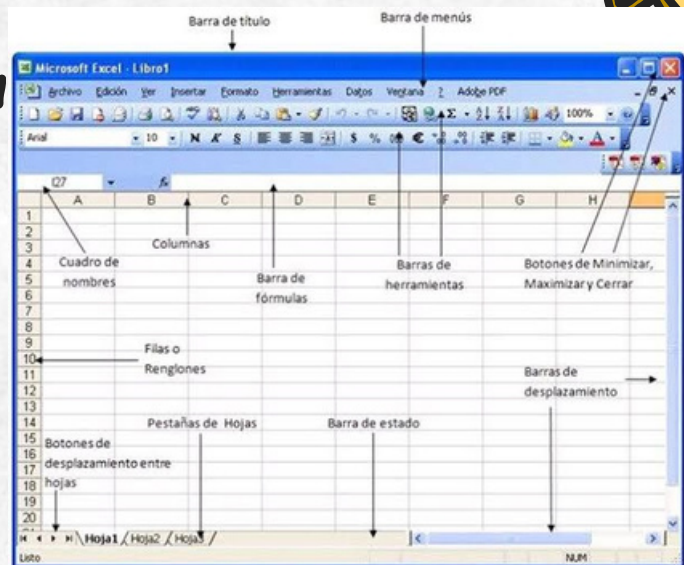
Barra de título

Barra de menús

Microsoft Excel - Libro1

Archivo Edición Ver Insertar Formato Herramientas Datos Ventana ? Adobe PDF

100%

Arial 10 N K S $ % €

I27 fx

| | A | B | C | D | E | F | G | H |
|---|---|---|---|---|---|---|---|---|
| 1 | | | | | | | | |
| 2 | | | | | | | | |
| 3 | | | | | | | | |
| 4 | | | | | | | | |
| 5 | | | | | | | | |
| 6 | | | | | | | | |
| 7 | | | | | | | | |
| 8 | | | | | | | | |
| 9 | | | | | | | | |
| 10 | | | | | | | | |
| 11 | | | | | | | | |
| 12 | | | | | | | | |
| 13 | | | | | | | | |
| 14 | | | | | | | | |
| 15 | | | | | | | | |
| 16 | | | | | | | | |
| 17 | | | | | | | | |
| 18 | | | | | | | | |
| 19 | | | | | | | | |
| 20 | | | | | | | | |

Cuadro de nombres

Columnas

Barra de fórmulas

Barras de herramientas

Botones de Minimizar, Maximizar y Cerrar

Filas o Renglones

Barras de desplazamiento

Pestañas de Hojas

Barra de estado

Botones de desplazamiento entre hojas

Hoja1 Hoja2 Hoja3

Listo

NUM